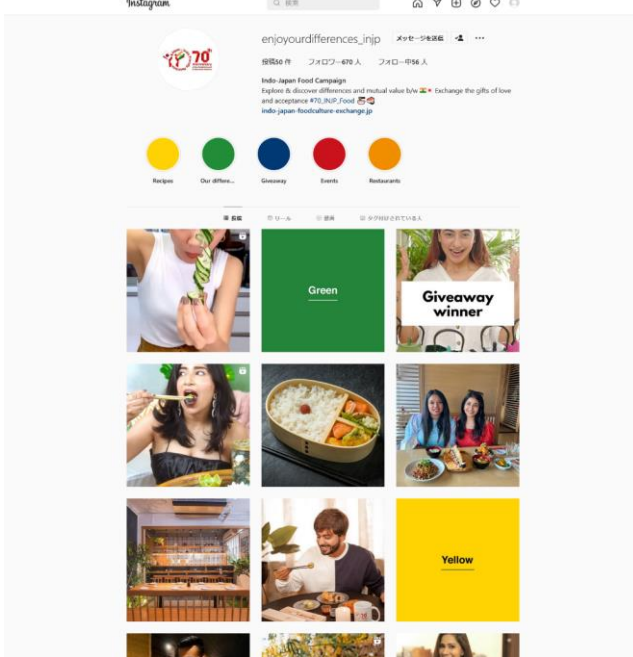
Instagram

検索

enjoyourdifferences_injp メッセージを送信

投稿50 件 フォロワー670 人 フォロー中56 人

Indo-Japan Food Campaign
Explore & discover differences and mutual value b/w 🇮🇳🇯🇵 Exchange the gifts of love and acceptance #70_INJP_Food
indo-japan-foodculture-exchange.jp

Recipes Our differe... Giveaway Events Restaurants

投稿 リール 保存 タグ付けされている人

Green

Giveaway winner

Yellow